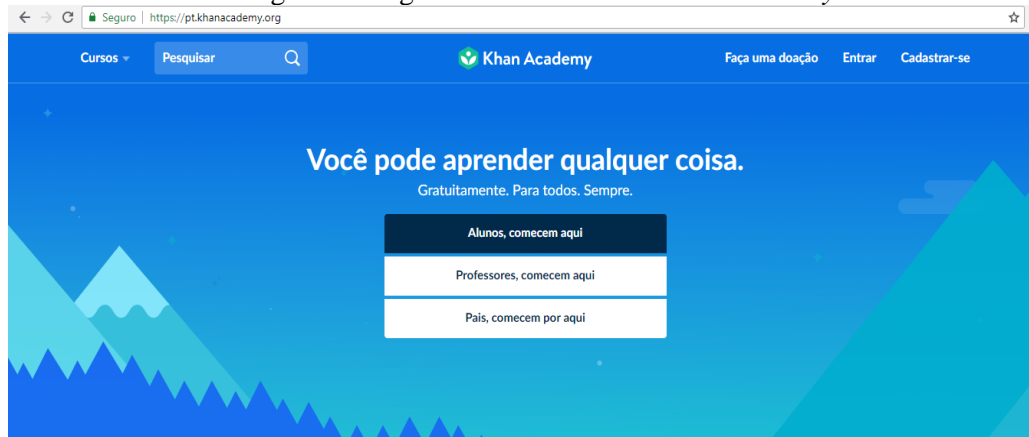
Seguro | https://pt.khanacademy.org

Cursos

Pesquisar

Khan Academy

Faça uma doação

Entrar

Cadastrar-se

Você pode aprender qualquer coisa.

Gratuitamente. Para todos. Sempre.

Alunos, comecem aqui

Professores, comecem aqui

Pais, comecem por aqui